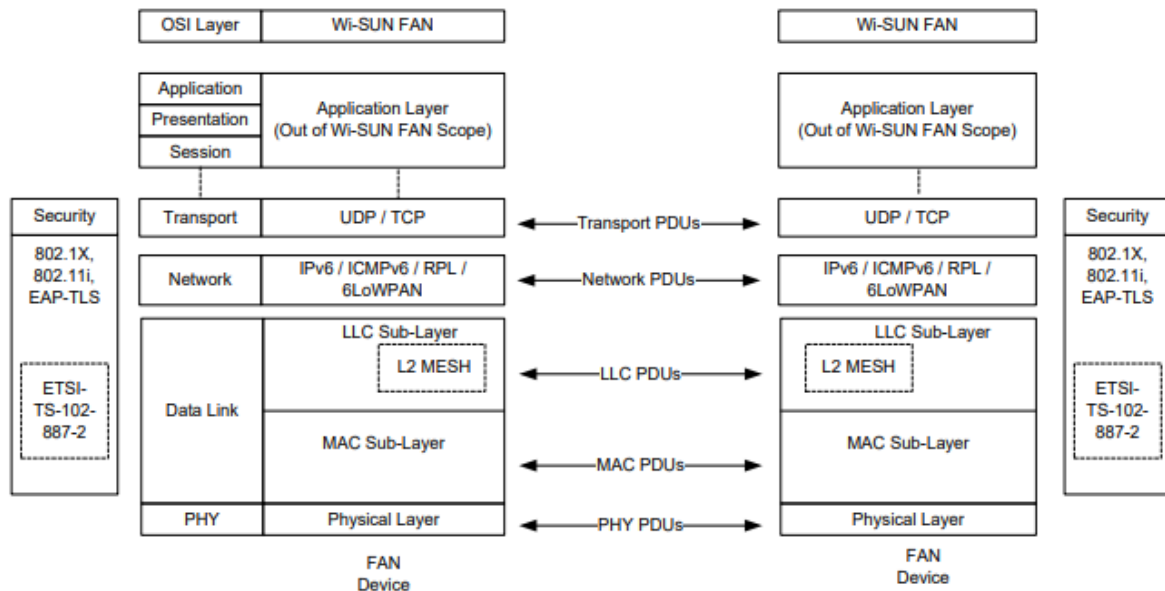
OSI Layer
Wi-SUN FAN
Wi-SUN FAN

Application
Presentation
Session
Application Layer (Out of Wi-SUN FAN Scope)
Application Layer (Out of Wi-SUN FAN Scope)

Security
802.1X, 802.11i, EAP-TLS
ETSI-TS-102-887-2

Transport
UDP / TCP
Transport PDUs
UDP / TCP

Security
802.1X, 802.11i, EAP-TLS
ETSI-TS-102-887-2

Network
IPv6 / ICMPv6 / RPL / 6LoWPAN
Network PDUs
IPv6 / ICMPv6 / RPL / 6LoWPAN

Data Link
LLC Sub-Layer
L2 MESH
LLC PDUs
LLC Sub-Layer
L2 MESH

MAC Sub-Layer
MAC PDUs
MAC Sub-Layer

PHY
Physical Layer
PHY PDUs
Physical Layer

FAN Device
FAN Device